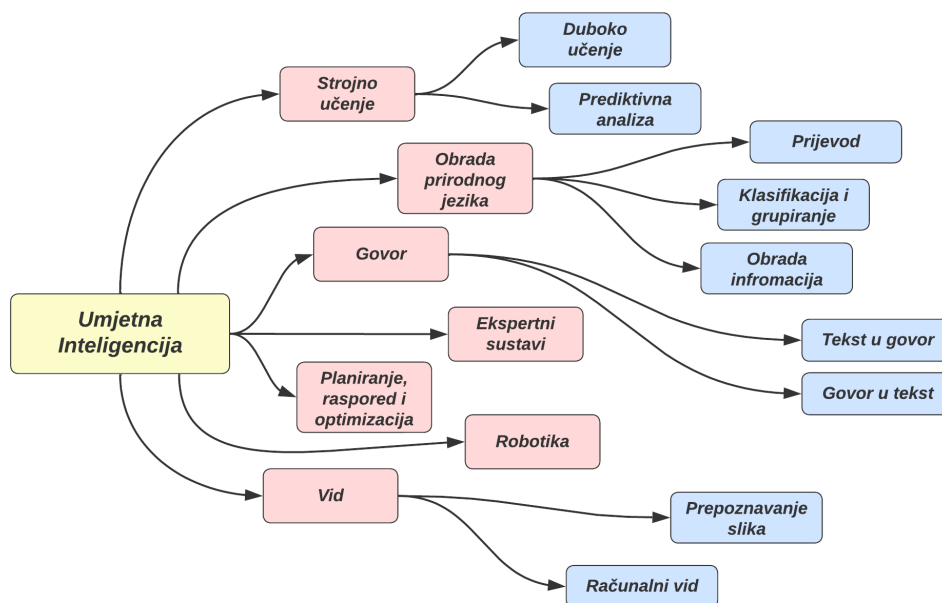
Umjetna Inteligencija

Strojno učenje

Duboko učenje

Prediktivna analiza

Obrada prirodnog jezika

Prijevod

Klasifikacija i grupiranje

Obrada infromacija

Govor

Tekst u govor

Govor u tekst

Ekspertni sustavi

Planiranje, raspored i optimizacija

Robotika

Vid

Prepoznavanje slika

Računalni vid